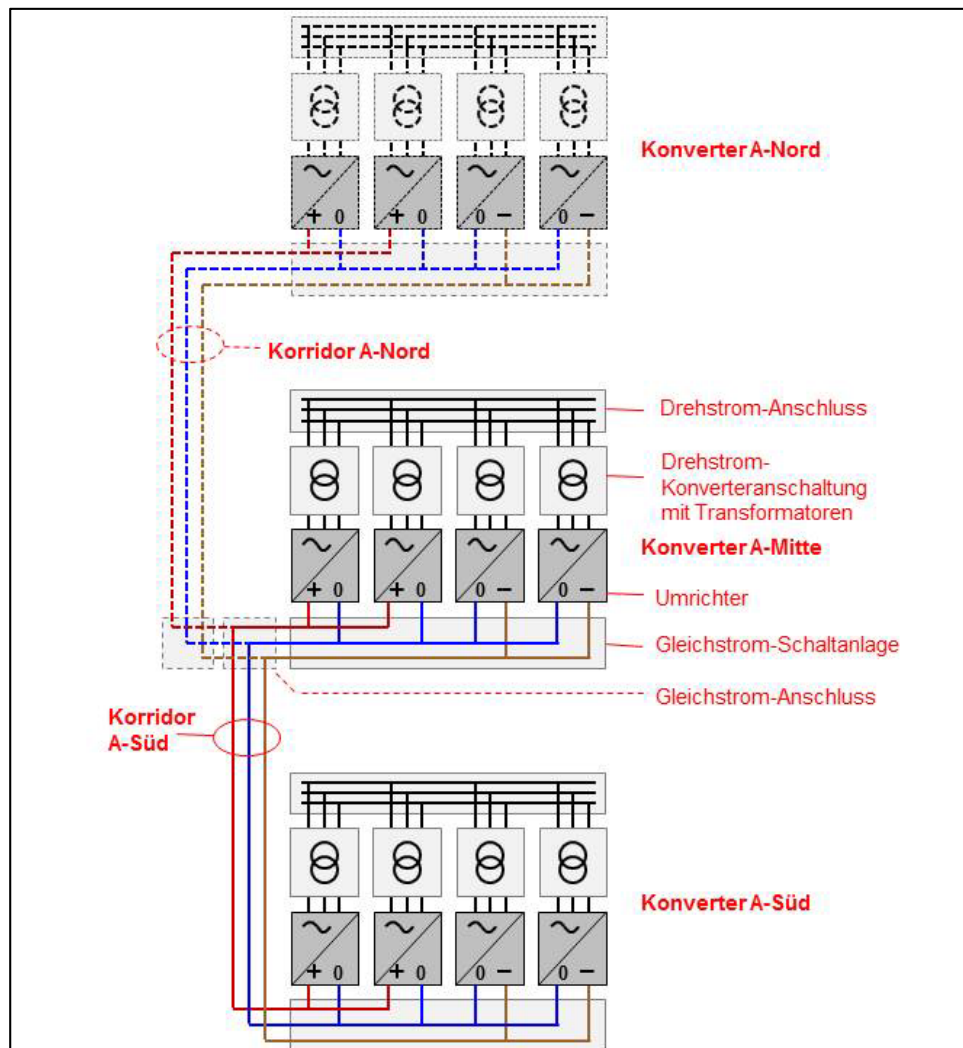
~ ~ ~ ~
+ 0 + 0 0 − 0 −

Konverter A-Nord

Korridor A-Nord

Drehstrom-Anschluss

Drehstrom-Konverteranschaltung mit Transformatoren

~ ~ ~ ~
+ 0 + 0 0 − 0 −

Konverter A-Mitte

Umrichter

Gleichstrom-Schaltanlage

Gleichstrom-Anschluss

Korridor A-Süd

~ ~ ~ ~
+ 0 + 0 0 − 0 −

Konverter A-Süd